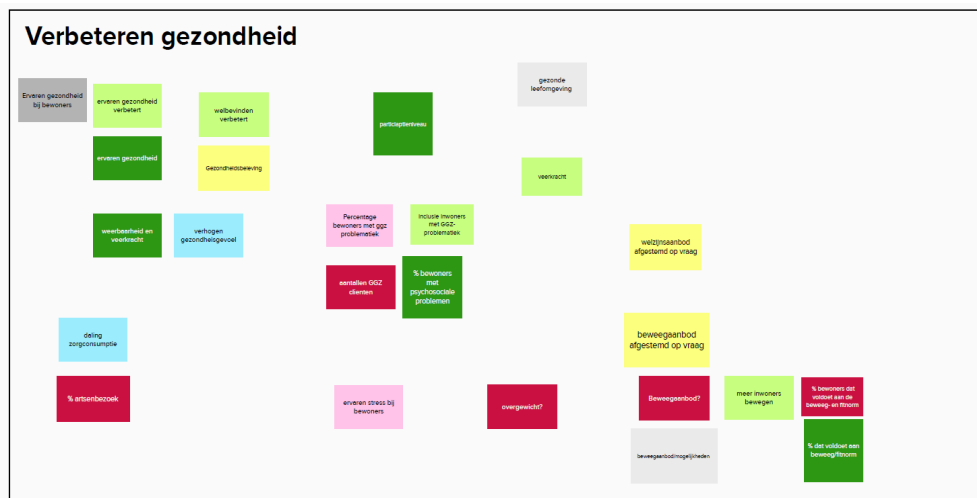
Verbeteren gezondheid

Erveren gezondheid bij bewoners

erveren gezondheid verbetert

erveren gezondheid

welbevinden verbetert

Gezondheidsbeleving

participatieniveau

gezonde leefomgeving

veerkracht

weerbaarheid en veerkracht

verhogen gezondheidsgevoel

Percentage bewoners met ggz problematiek

inclusie inwoners met GGZ-problematiek

welzijnsaanbod afgestemd op vraag

aantallen GGZ clienten

% bewoners met psychosociale problemen

daling zorgconsumptie

beweegaanbod afgestemd op vraag

% artsenbezoek

erveren stress bij bewoners

overgewicht?

Beweegaanbod?

meer inwoners bewegen

% bewoners dat voldoet aan de beweeg- en fitnorm

beweegaanbod/mogelijkheden

% dat voldoet aan beweeg/fitnorm